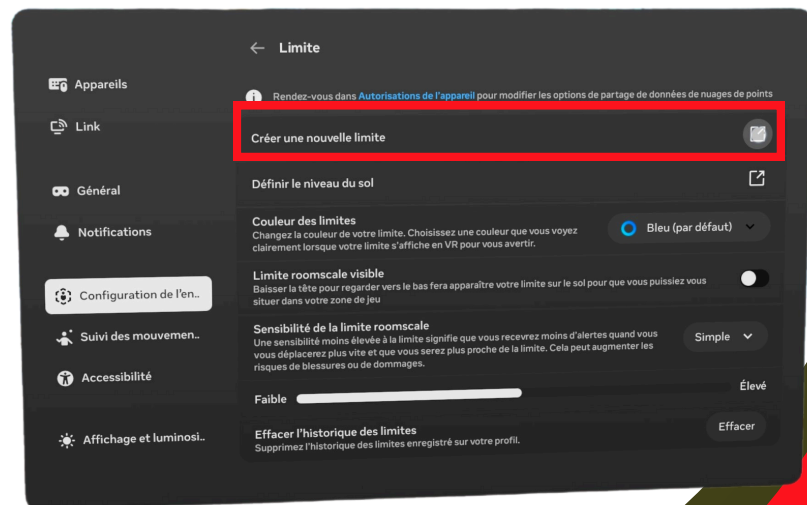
Appareils

Link

Général

Notifications

Configuration de l'en...

Suivi des mouvemen...

Accessibilité

Affichage et luminosi...

← Limite

Rendez-vous dans Autorisations de l'appareil pour modifier les options de partage de données de nuages de points

Créer une nouvelle limite

Définir le niveau du sol

Couleur des limites
Changez la couleur de votre limite. Choisissez une couleur que vous voyez clairement lorsque votre limite s'affiche en VR pour vous avertir.

Bleu (par défaut)

Limite roomscale visible
Baisser la tête pour regarder vers le bas fera apparaître votre limite sur le sol pour que vous puissiez vous situer dans votre zone de jeu

Sensibilité de la limite roomscale
Une sensibilité moins élevée à la limite signifie que vous recevrez moins d'alertes quand vous vous déplacerez plus vite et que vous serez plus proche de la limite. Cela peut augmenter les risques de blessures ou de dommages.

Simple

Faible

Élevé

Effacer l'historique des limites
Supprimez l'historique des limites enregistré sur votre profil.

Effacer